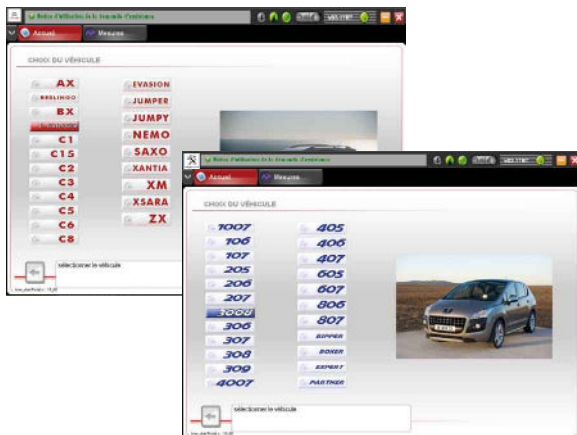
Notice d'utilisation de la Scantool Constructeur

Accueil

Mesures

CHOIX DU VÉHICULE

AX
BERLINGO
BX
C-CROSSER
C1
C15
C2
C3
C4
C5
C6
C8

EVASION
JUMPER
JUMPY
NEMO
SAXO
XANTIA
XM
XSARA
ZX

sélectionner le véhicule

Notice d'utilisation de la Scantool Constructeur

Accueil

Mesures

CHOIX DU VÉHICULE

1007
106
107
205
206
207
3008
306
307
308
309
4007

405
406
407
605
607
806
807
BIPPER
BOXER
EXPERT
PARTNER

sélectionner le véhicule